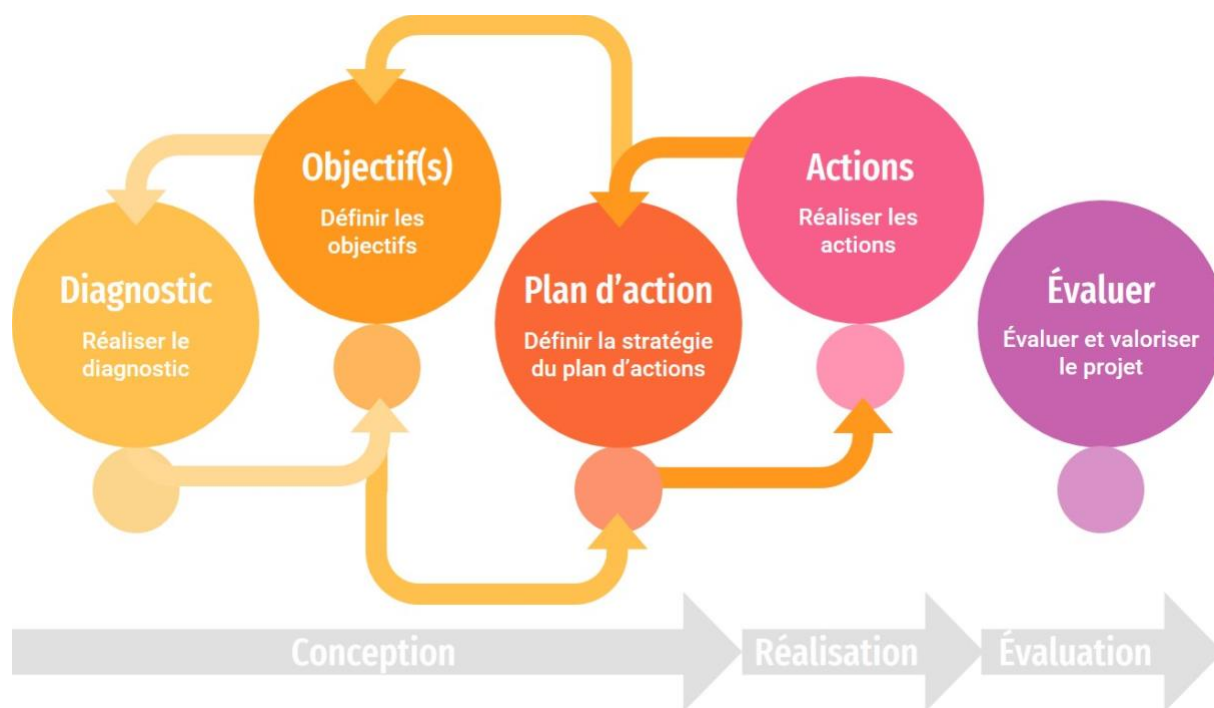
Diagnostic
Réaliser le diagnostic

Objectif(s)
Définir les objectifs

Plan d'action
Définir la stratégie du plan d'actions

Actions
Réaliser les actions

Évaluer
Évaluer et valoriser le projet

Conception
Réalisation
Évaluation